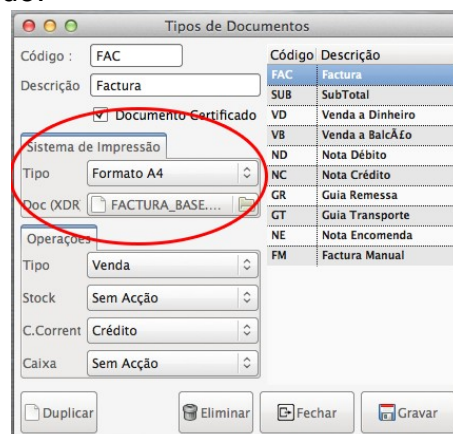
Tipos de Documentos

Código : FAC

Descrição Factura

Documento Certificado

Sistema de Impressão

Tipo Formato A4

Doc (XDR FACTURA_BASE....

Operações

Tipo Venda

Stock Sem Acção

C.Corrent Crédito

Caixa Sem Acção

| Código | Descrição |
|---|---|
| FAC | Factura |
| SUB | SubTotal |
| VD | Venda a Dinheiro |
| VB | Venda a BalcÃ£o |
| ND | Nota Débito |
| NC | Nota Crédito |
| GR | Guia Remessa |
| GT | Guia Transporte |
| NE | Nota Encomenda |
| FM | Factura Manual |

Duplicar Eliminar Fechar Gravar